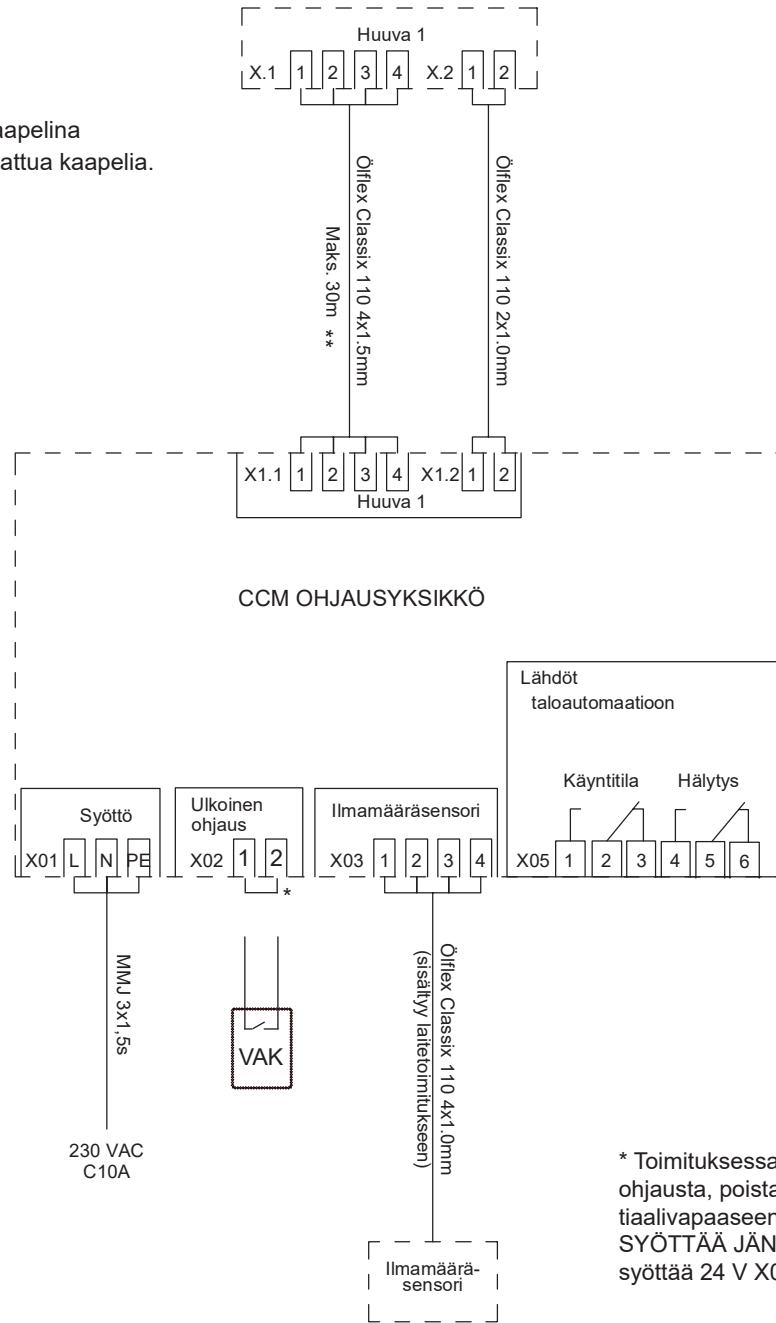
apelina
attua kaapelia.

Huuva 1
X.1 1 2 3 4 X.2 1 2

Maks. 30m **
Ölflex Classix 110 4x1.5mm
Ölflex Classix 110 2x1.0mm

X1.1 1 2 3 4 X1.2 1 2
Huuva 1

CCM OHJAUSYKSIKKÖ

Lähdöt
taloautomaatioon

Käyntitila Hälytys

Syöttö
X01 L N PE

Ulkoinen ohjaus
X02 1 2
*

Ilmamääräsensori
X03 1 2 3 4

X05 1 2 3 4 5 6

MMJ 3x1,5s

VAK

Ölflex Classix 110 4x1.0mm
(sisältyy laitetoimitukseen)

230 VAC
C10A

Ilmamäärä-
sensori

* Toimituksessa
ohjausta, poista
tiaalivapaaseen
SYÖTTÄÄ JÄN
syöttää 24 V X0